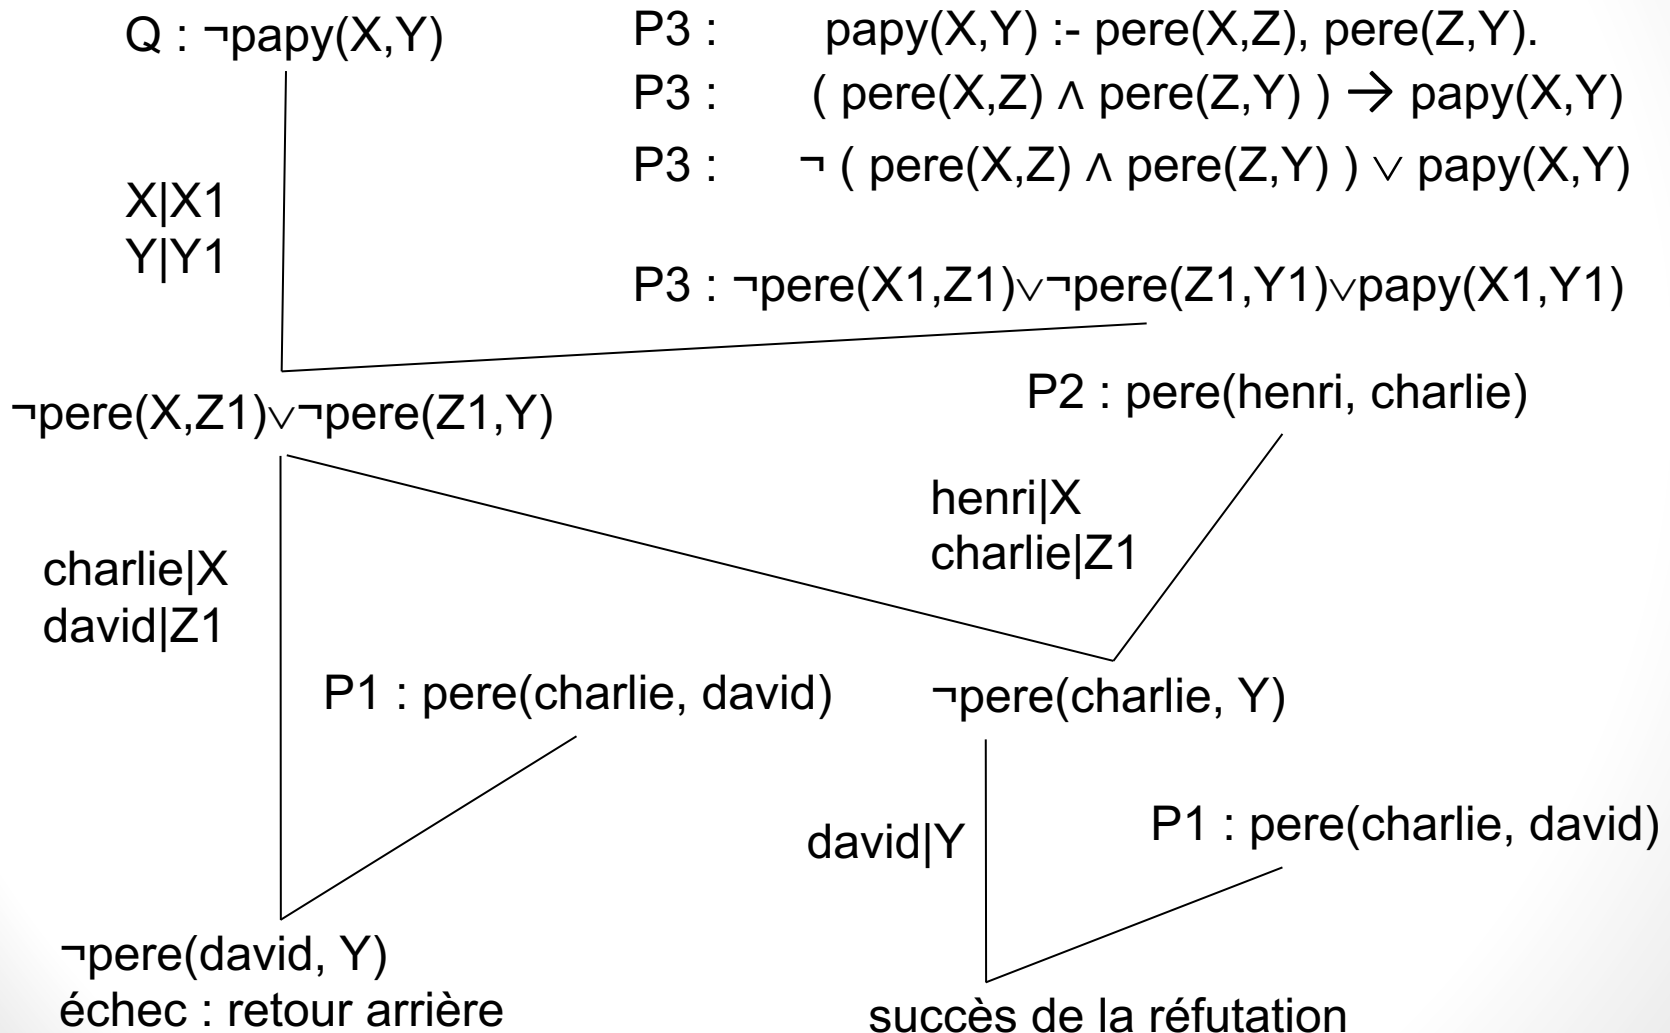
Q : ¬papy(X,Y)

P3 : papy(X,Y) :- pere(X,Z), pere(Z,Y).

P3 : ( pere(X,Z) ∧ pere(Z,Y) ) → papy(X,Y)

P3 : ¬ ( pere(X,Z) ∧ pere(Z,Y) ) ∨ papy(X,Y)

X|X1
Y|Y1

P3 : ¬pere(X1,Z1)∨¬pere(Z1,Y1)∨papy(X1,Y1)

¬pere(X,Z1)∨¬pere(Z1,Y)

P2 : pere(henri, charlie)

henri|X
charlie|Z1

charlie|X
david|Z1

P1 : pere(charlie, david)

¬pere(charlie, Y)

david|Y

P1 : pere(charlie, david)

¬pere(david, Y)
échec : retour arrière

succès de la réfutation